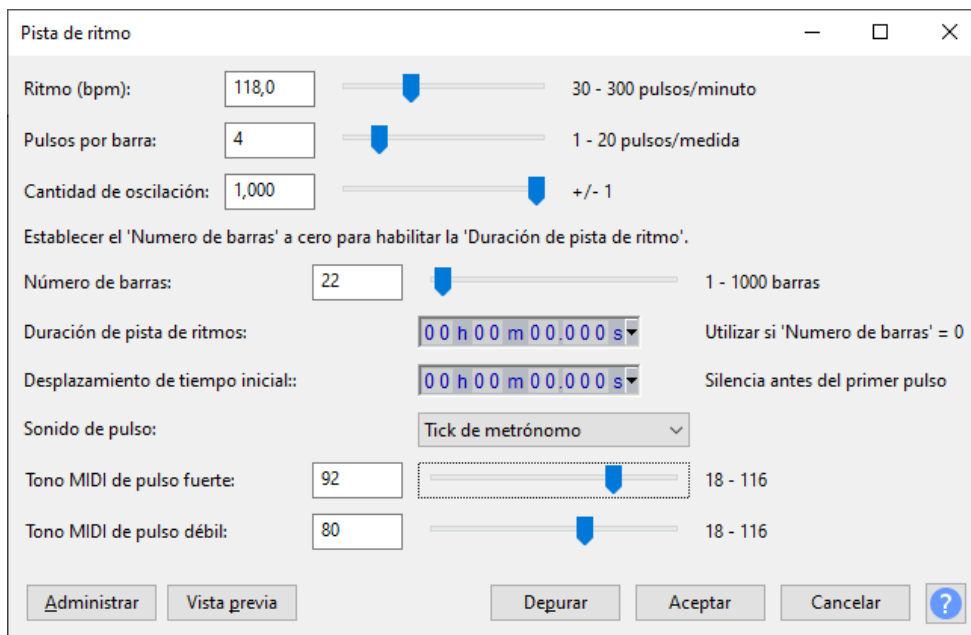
Pista de ritmo

Ritmo (bpm): 118,0 30 - 300 pulsos/minuto

Pulsos por barra: 4 1 - 20 pulsos/medida

Cantidad de oscilación: 1,000 +/- 1

Establecer el 'Numero de barras' a cero para habilitar la 'Duración de pista de ritmo'.

Número de barras: 22 1 - 1000 barras

Duración de pista de ritmos: 00 h 00 m 00.000 s Utilizar si 'Numero de barras' = 0

Desplazamiento de tiempo inicial:: 00 h 00 m 00.000 s Silencia antes del primer pulso

Sonido de pulso: Tick de metrónomo

Tono MIDI de pulso fuerte: 92 18 - 116

Tono MIDI de pulso débil: 80 18 - 116

Administrar Vista previa Depurar Aceptar Cancelar ?